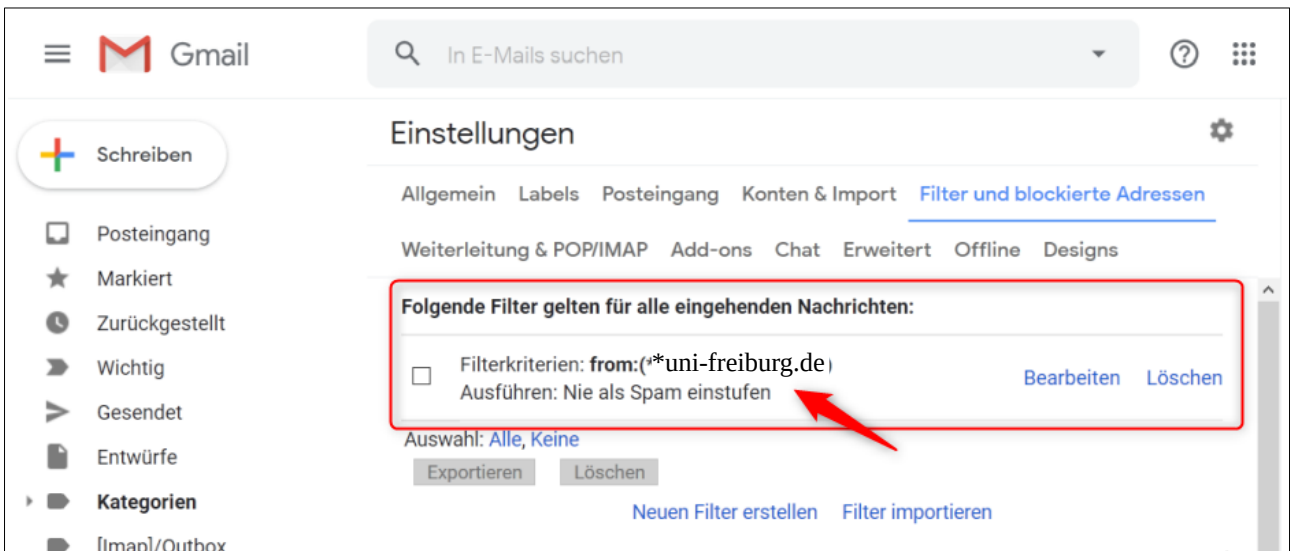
Gmail

In E-Mails suchen

Schreiben

Posteingang
Markiert
Zurückgestellt
Wichtig
Gesendet
Entwürfe
Kategorien
[Imap]/Outbox

Einstellungen

Allgemein Labels Posteingang Konten & Import Filter und blockierte Adressen
Weiterleitung & POP/IMAP Add-ons Chat Erweitert Offline Designs

Folgende Filter gelten für alle eingehenden Nachrichten:

Filterkriterien: from:(*uni-freiburg.de)
Ausführen: Nie als Spam einstufen

Bearbeiten Löschen

Auswahl: Alle, Keine

Exportieren Löschen

Neuen Filter erstellen Filter importieren